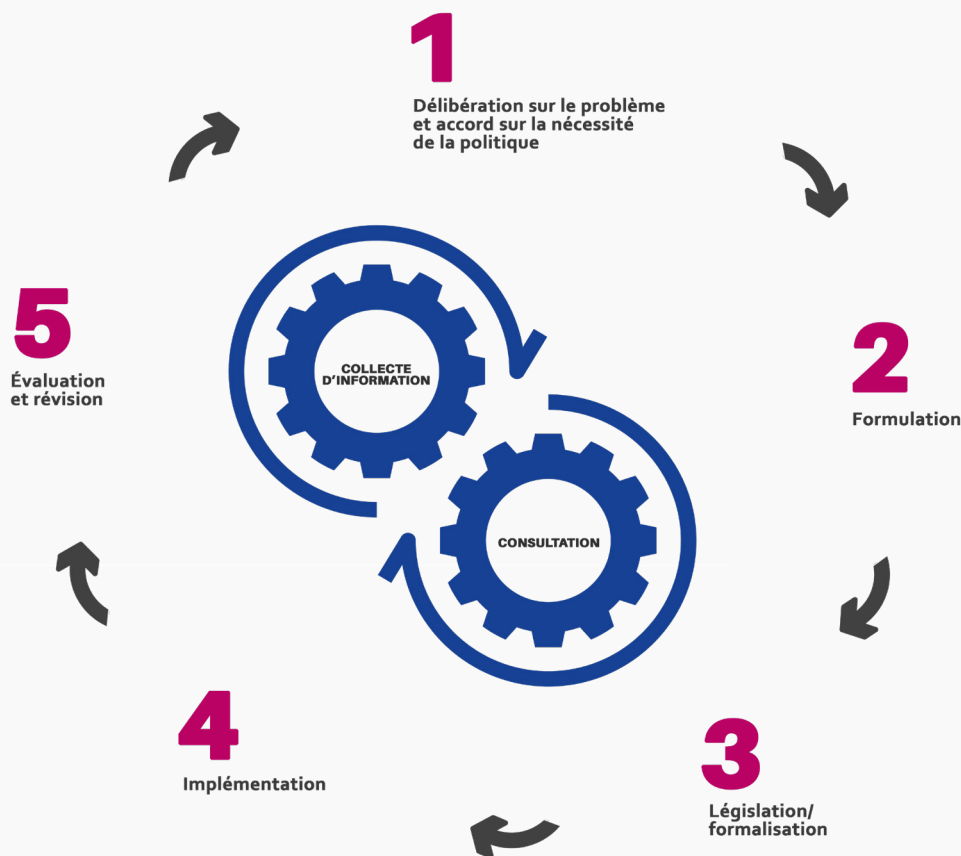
1
Délibération sur le problème et accord sur la nécessité de la politique

2
Formulation

3
Législation/ formalisation

4
Implémentation

5
Évaluation et révision

COLLECTE D'INFORMATION

CONSULTATION